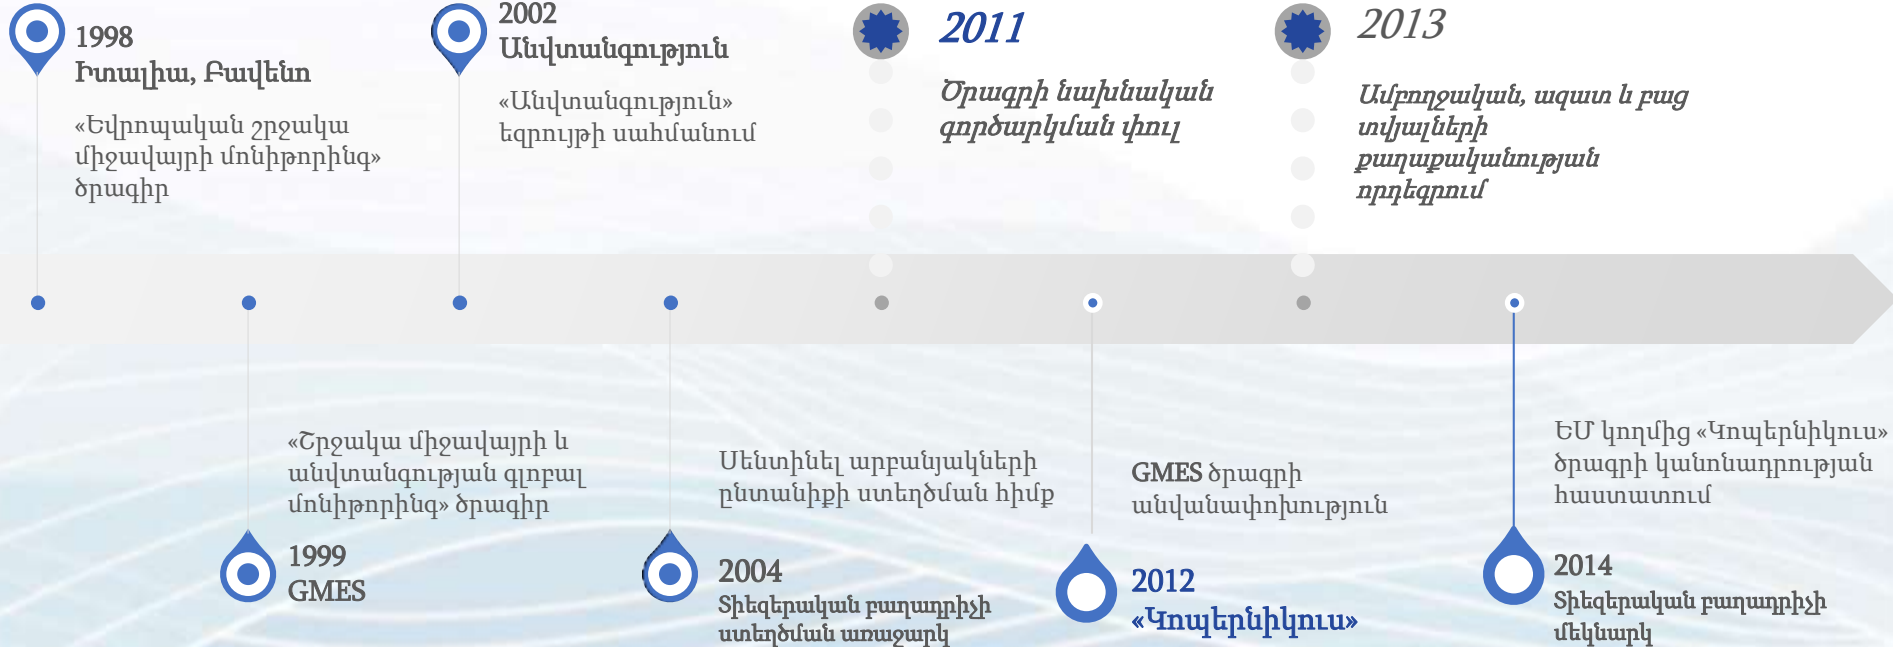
1998
Իտալիա, Բավենո

«Եվրոպական շրջակա միջավայրի մոնիթորինգ» ծրագիր

2002
Անվտանգություն

«Անվտանգություն» եզրույթի սահմանում

2011

Ծրագրի նախնական գործարկման փուլ

2013

Ամբողջական, ազատ և բաց տվյալների քաղաքականության որդեգրում

«Շրջակա միջավայրի և անվտանգության գլոբալ մոնիթորինգ» ծրագիր

1999
GMES

Սենտինել արբանյակների ընտանիքի ստեղծման հիմք

2004
Տիեզերական քաղաքիչի ստեղծման առաջարկ

GMES ծրագրի անվանափոխություն

2012
«Կոպերնիկուս»

ԵՄ կողմից «Կոպերնիկուս» ծրագրի կանոնադրության հաստատում

2014
Տիեզերական քաղաքիչի մեկնարկ